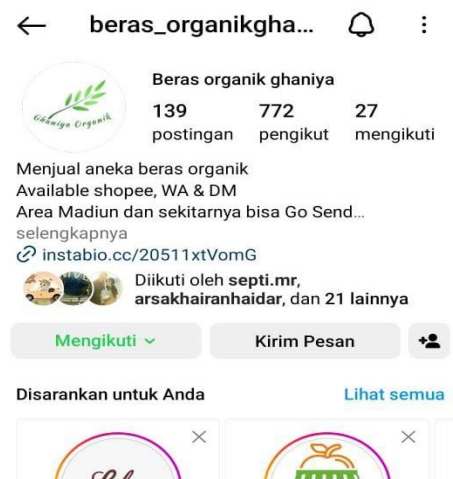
beras_organikgha...

Ghaniya Organik

Beras organik ghaniya

139 postingan

772 pengikut

27 mengikuti

Menjual aneka beras organik
Available shopee, WA & DM
Area Madiun dan sekitarnya bisa Go Send...
selengkapnya

instabio.cc/20511xtVomG

Diikuti oleh **septi.mr**, **arsakhairanhaidar**, dan **21 lainnya**

Mengikuti

Kirim Pesan

Disarankan untuk Anda

Lihat semua